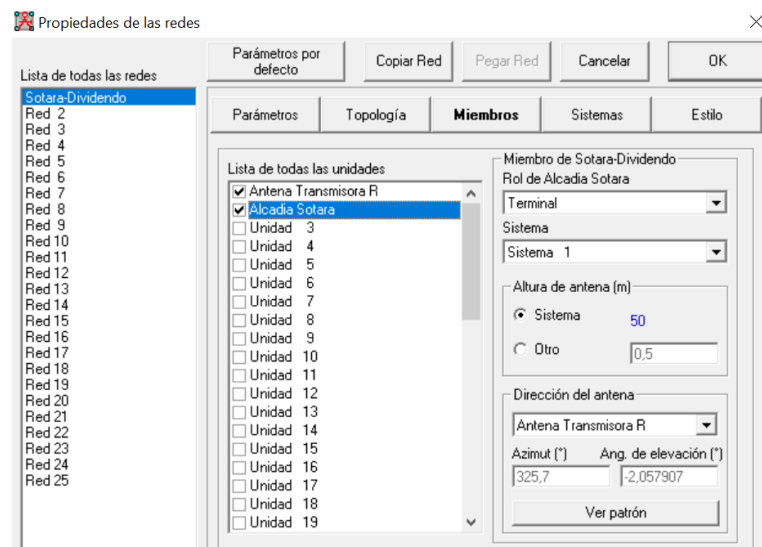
Propiedades de las redes

Lista de todas las redes

Sotara-Dividendo
Red 2
Red 3
Red 4
Red 5
Red 6
Red 7
Red 8
Red 9
Red 10
Red 11
Red 12
Red 13
Red 14
Red 15
Red 16
Red 17
Red 18
Red 19
Red 20
Red 21
Red 22
Red 23
Red 24
Red 25

Parámetros por defecto
Copiar Red
Pegar Red
Cancelar
OK

Parámetros
Topología
Miembros
Sistemas
Estilo

Lista de todas las unidades
Antena Transmisora R
Alcadia Sotara
Unidad 3
Unidad 4
Unidad 5
Unidad 6
Unidad 7
Unidad 8
Unidad 9
Unidad 10
Unidad 11
Unidad 12
Unidad 13
Unidad 14
Unidad 15
Unidad 16
Unidad 17
Unidad 18
Unidad 19

Miembro de Sotara-Dividendo
Rol de Alcadia Sotara
Terminal
Sistema
Sistema 1
Altura de antena (m)
Sistema 50
Otro 0,5
Dirección del antena
Antena Transmisora R
Azimut (°)
Ang. de elevación (°)
325,7
-2,057907
Ver patrón